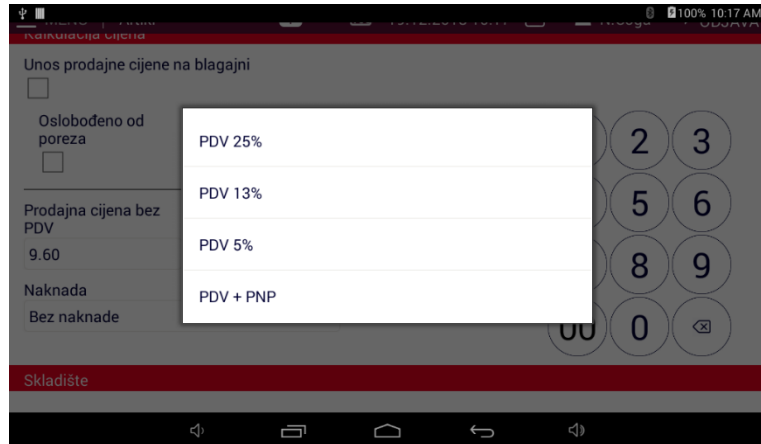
100% 10:17 AM

Kalkulacija cijena

Unos prodajne cijene na blagajni

Oslobođeno od poreza

Prodajna cijena bez PDV
9.60

Naknada
Bez naknade

PDV 25%
PDV 13%
PDV 5%
PDV + PNP

2 3
5 6
8 9
00 0

Skladište